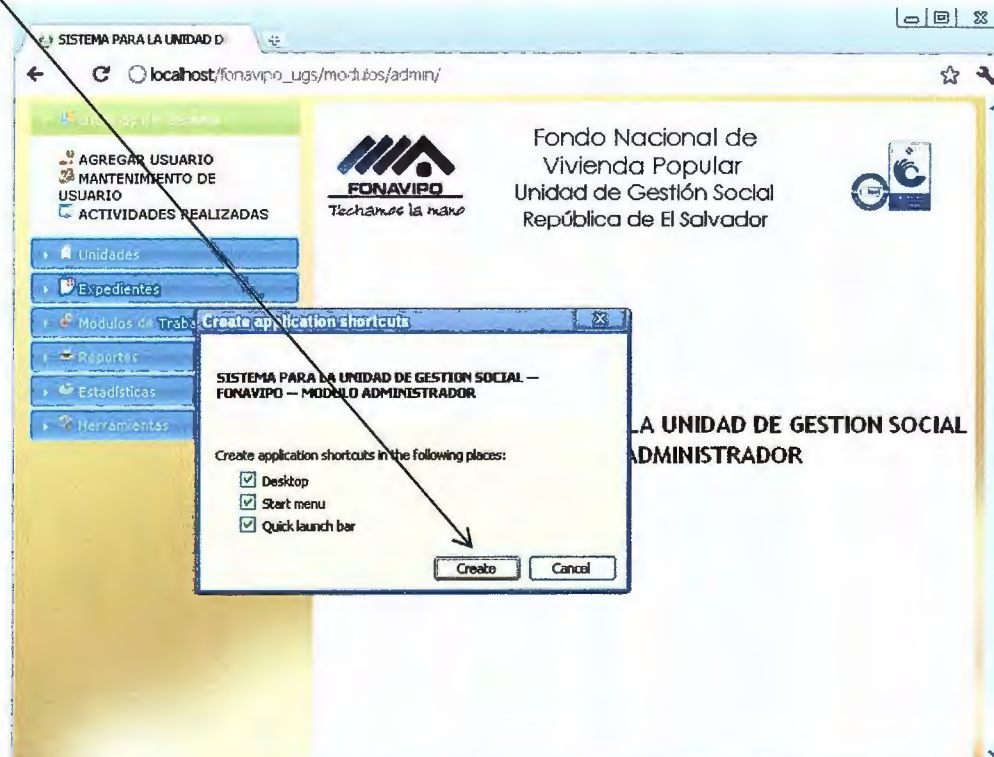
SISTEMA PARA LA UNIDAD D

localhost/fonavipo_ugs/modulos/admin/

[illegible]

AGREGAR USUARIO
MANTENIMIENTO DE USUARIO
ACTIVIDADES REALIZADAS

Unidades
Expedientes
Modulos de Traba
Reportes
Estadísticas
Herramientas

FONAVIPO
Techamos la mano

Fondo Nacional de Vivienda Popular
Unidad de Gestión Social
República de El Salvador

Create application shortcuts

SISTEMA PARA LA UNIDAD DE GESTION SOCIAL — FONAVIPO — MODULO ADMINISTRADOR

Create application shortcuts in the following places:
Desktop
Start menu
Quick launch bar

Create
Cancel

LA UNIDAD DE GESTION SOCIAL
ADMINISTRADOR